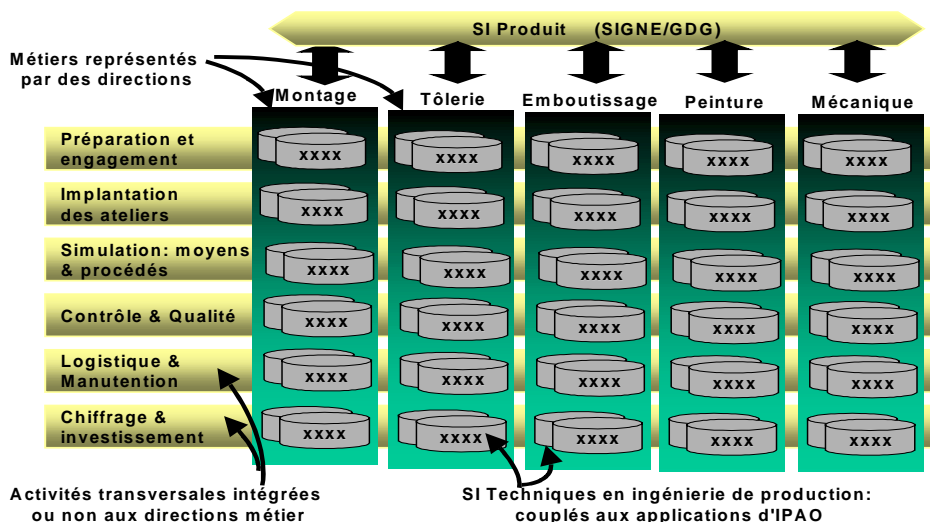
SI Produit (SIGNE/GDG)

Métiers représentés par des directions

Montage

Tôlerie

Emboutissage

Peinture

Mécanique

Préparation et engagement

Implantation des ateliers

Simulation: moyens & procédés

Contrôle & Qualité

Logistique & Manutention

Chiffrage & investissement

xxxx xxxx xxxx xxxx xxxx

xxxx xxxx xxxx xxxx xxxx

xxxx xxxx xxxx xxxx xxxx

xxxx xxxx xxxx xxxx xxxx

xxxx xxxx xxxx xxxx xxxx

xxxx xxxx xxxx xxxx xxxx

Activités transversales intégrées ou non aux directions métier

SI Techniques en ingénierie de production: couplés aux applications d'IPAO